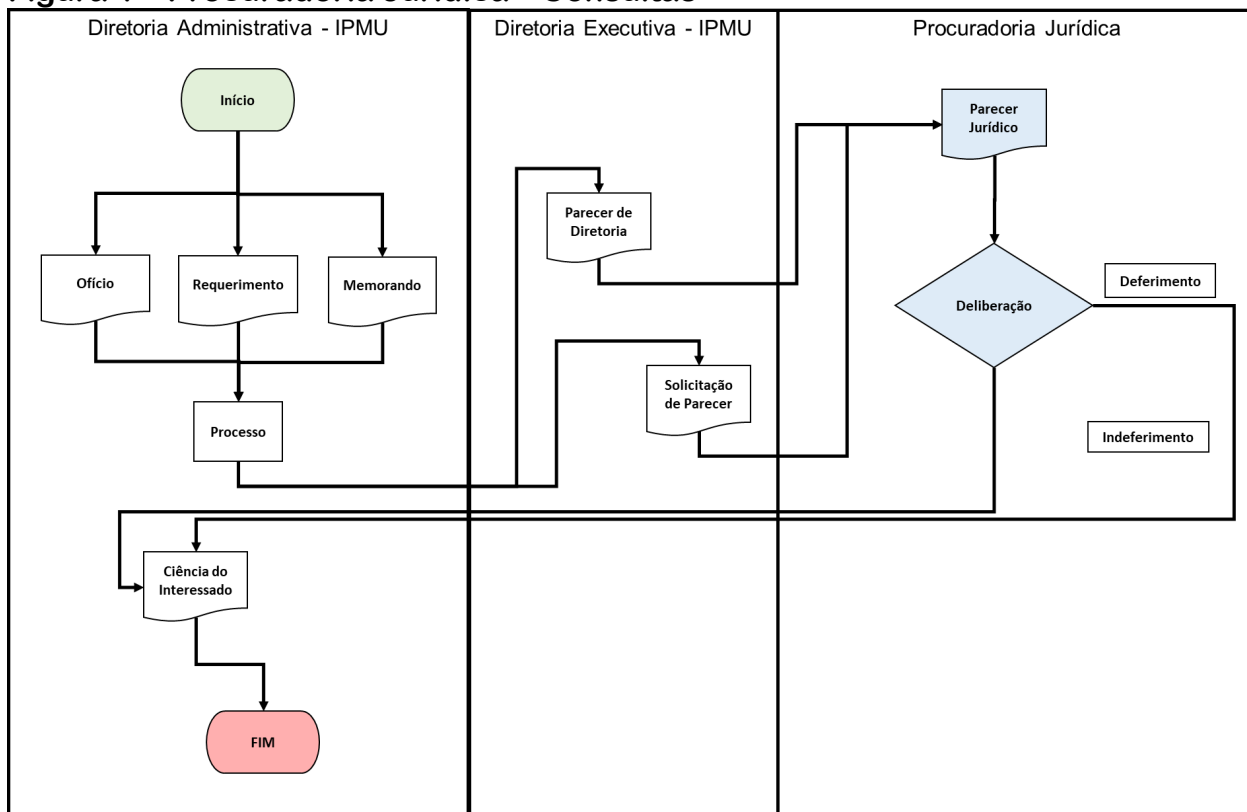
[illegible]

Diretoria Administrativa - IPMU

Diretoria Executiva - IPMU

Procuradoria Jurídica

Início

Ofício

Requerimento

Memorando

Processo

Parecer de Diretoria

Solicitação de Parecer

Parecer Jurídico

Deliberação

Deferimento

Indeferimento

Ciência do Interessado

FIM